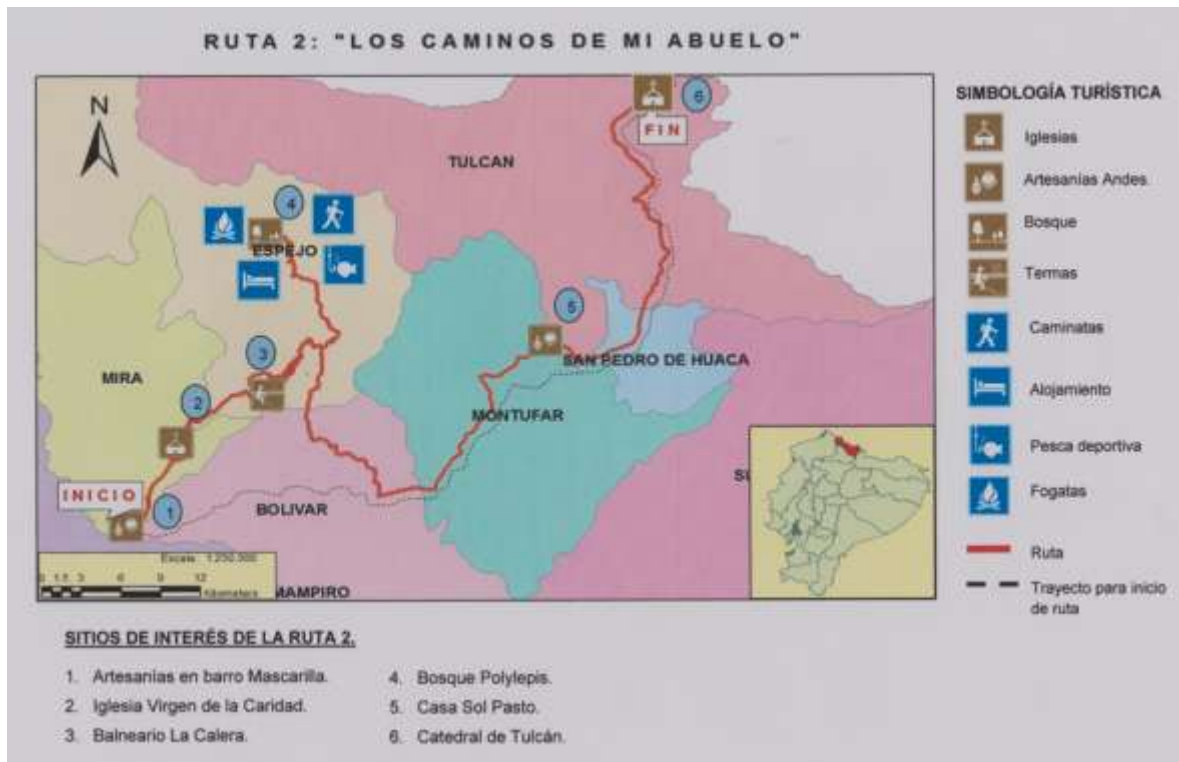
RUTA 2: "LOS CAMINOS DE MI ABUELO"

N

6

FIN

TULCAN

4

ESPEJO

5

SAN PEDRO DE HUACA

3

MIRA

2

MONTUFAR

INICIO

1

BOLIVAR

SI

Escala 1:250.000

0 1.5 3 6 9 12

Kilometers

MAMPIRO

SIMBOLOGÍA TURÍSTICA

Iglesias

Artesanías Andes

Bosque

Termas

Caminatas

Alojamiento

Pesca deportiva

Fogatas

Ruta

Trayecto para inicio de ruta

SITIOS DE INTERÉS DE LA RUTA 2.

1. Artesanías en barro Mascarilla.
2. Iglesia Virgen de la Caridad.
3. Balneario La Calera.

4. Bosque Polylepis.
5. Casa Sol Pasto.
6. Catedral de Tulcán.